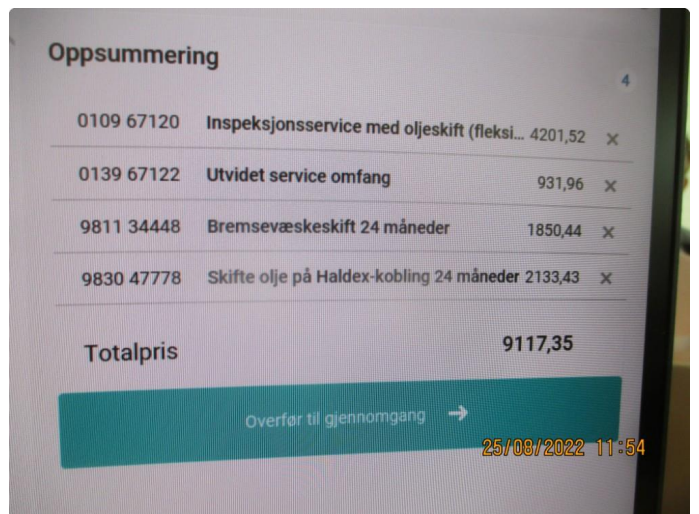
Oppsummering

4

| | | | |
|---|---|---|---|
| 0109 67120 | Inspeksjonsservice med oljeskift (fleksi... | 4201,52 | × |
| 0139 67122 | Utvidet service omfang | 931,96 | × |
| 9811 34448 | Bremsevæskeskift 24 måneder | 1850,44 | × |
| 9830 47778 | Skifte olje på Haldex-kobling 24 måneder | 2133,43 | × |

Totalpris 9117,35

Overfør til gjennomgang →

25/08/2022 11:54